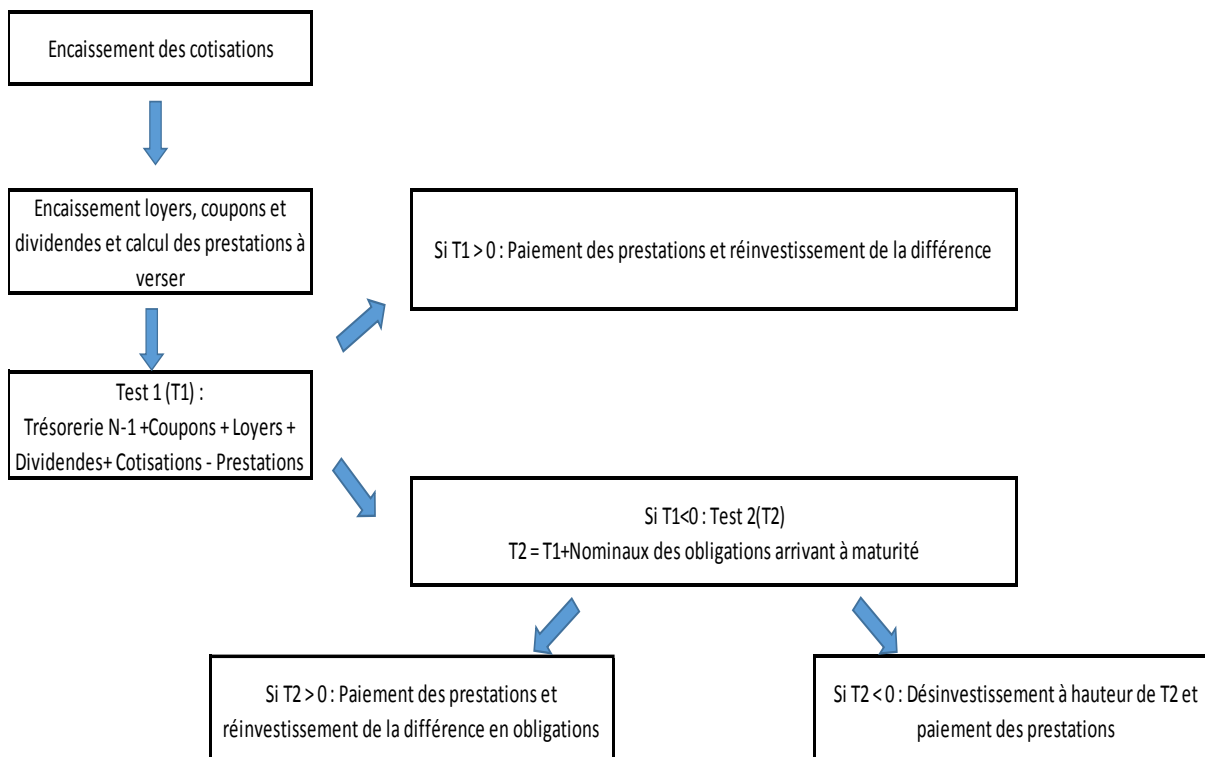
Encaissement des cotisations

Encaissement loyers, coupons et dividendes et calcul des prestations à verser

Si T1 > 0 : Paiement des prestations et réinvestissement de la différence

Test 1 (T1) :
Trésorerie N-1 +Coupons + Loyers + Dividendes+ Cotisations - Prestations

Si T1<0 : Test 2(T2)
T2 = T1+Nominaux des obligations arrivant à maturité

Si T2 > 0 : Paiement des prestations et réinvestissement de la différence en obligations

Si T2 < 0 : Désinvestissement à hauteur de T2 et paiement des prestations